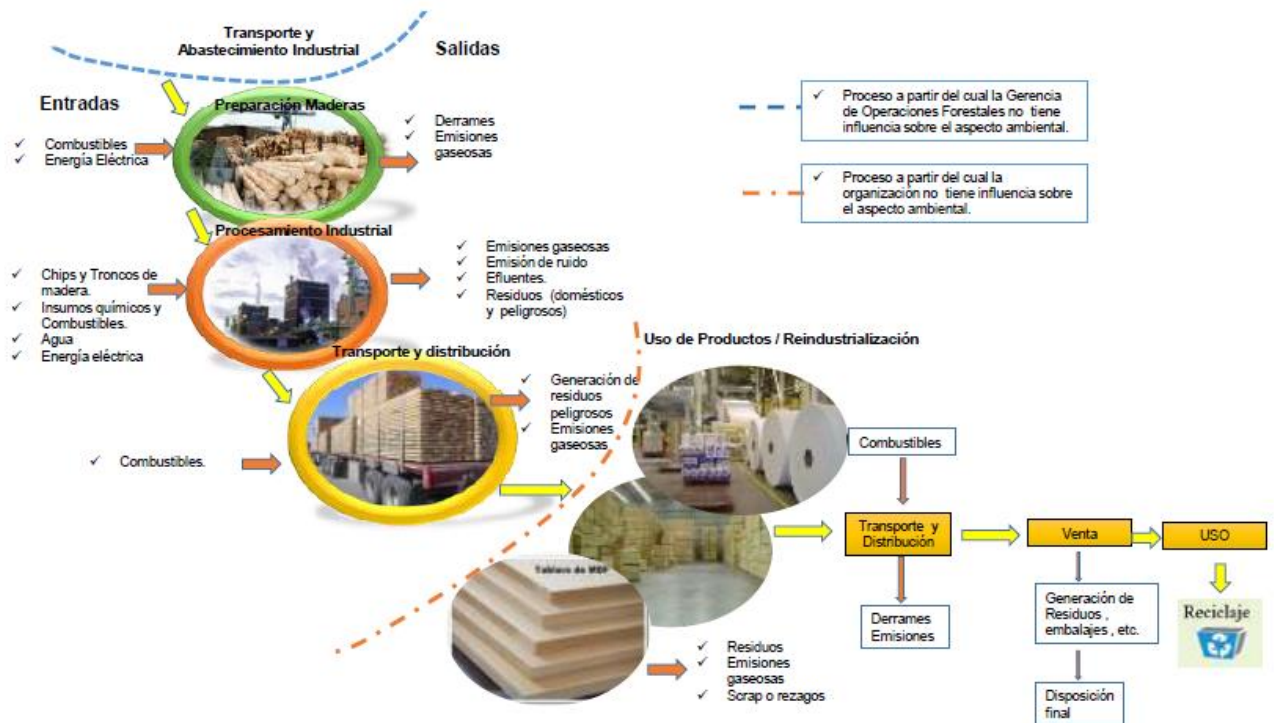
Transporte y Abastecimiento Industrial

Salidas

Entradas

Preparación Maderas

✓ Combustibles
✓ Energía Eléctrica

✓ Derrames
✓ Emisiones gaseosas

✓ Proceso a partir del cual la Gerencia de Operaciones Forestales no tiene influencia sobre el aspecto ambiental.

✓ Proceso a partir del cual la organización no tiene influencia sobre el aspecto ambiental.

Procesamiento Industrial

✓ Chips y Troncos de madera.
✓ Insumos químicos y Combustibles.
✓ Agua
✓ Energía eléctrica

✓ Emisiones gaseosas
✓ Emisión de ruido
✓ Efluentes.
✓ Residuos (domésticos y peligrosos)

Uso de Productos / Reindustrialización

Transporte y distribución

✓ Combustibles.

✓ Generación de residuos peligrosos
✓ Emisiones gaseosas

Combustibles

Tablero de MDF

Transporte y Distribución

Venta

USO

Reciclaje

Derrames Emisiones

Generación de Residuos , embalajes , etc.

Disposición final

✓ Residuos
✓ Emisiones gaseosas
✓ Scrap o rezagos